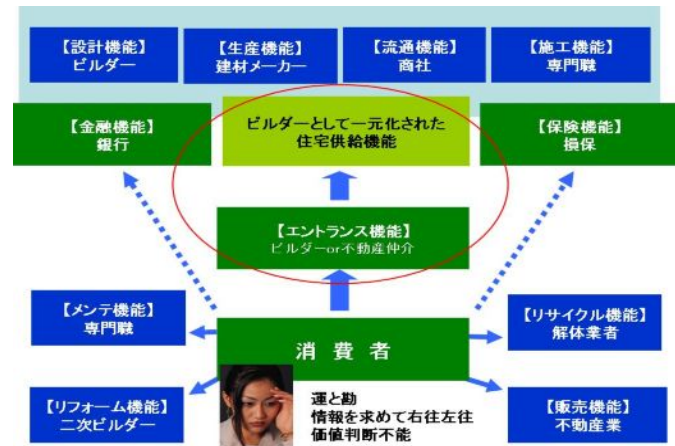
【設計機能】
ビルダー

【生産機能】
建材メーカー

【流通機能】
商社

【施工機能】
専門職

【金融機能】
銀行

ビルダーとして一元化された
住宅供給機能

【保険機能】
損保

【エントランス機能】
ビルダーor不動産仲介

【メンテ機能】
専門職

消費者

【リサイクル機能】
解体業者

【リフォーム機能】
二次ビルダー

運と勘
情報を求めて右往左往
価値判断不能

【販売機能】
不動産業